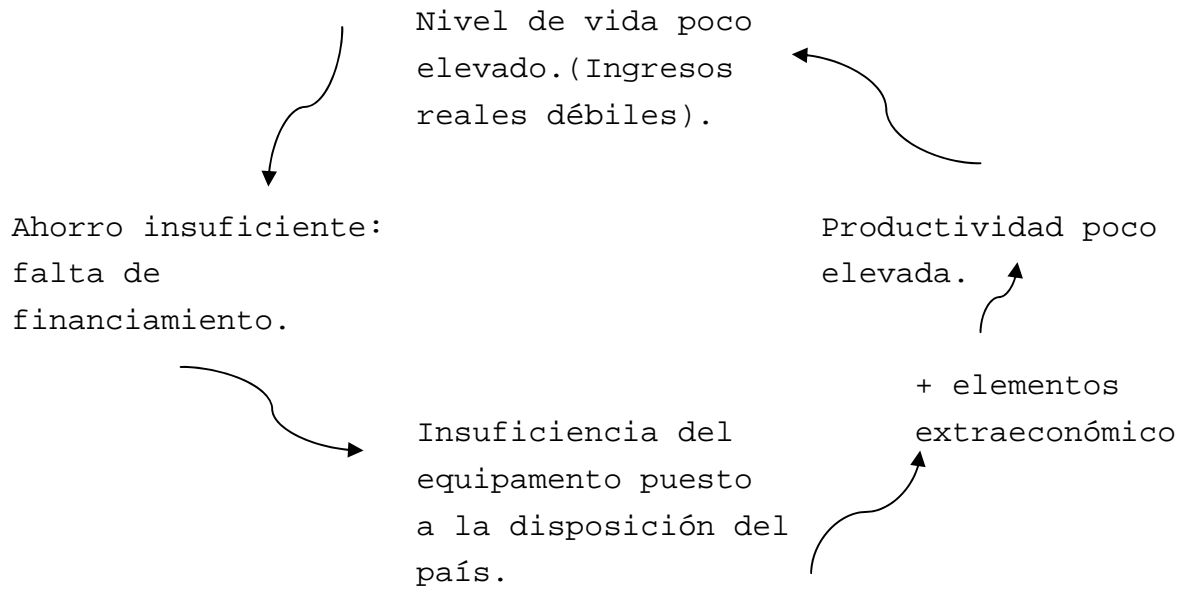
Nivel de vida poco elevado.(Ingresos reales débiles).

Ahorro insuficiente: falta de financiamiento.

Productividad poco elevada.

+ elementos extraeconómico

Insuficiencia del equipamento puesto a la disposición del país.